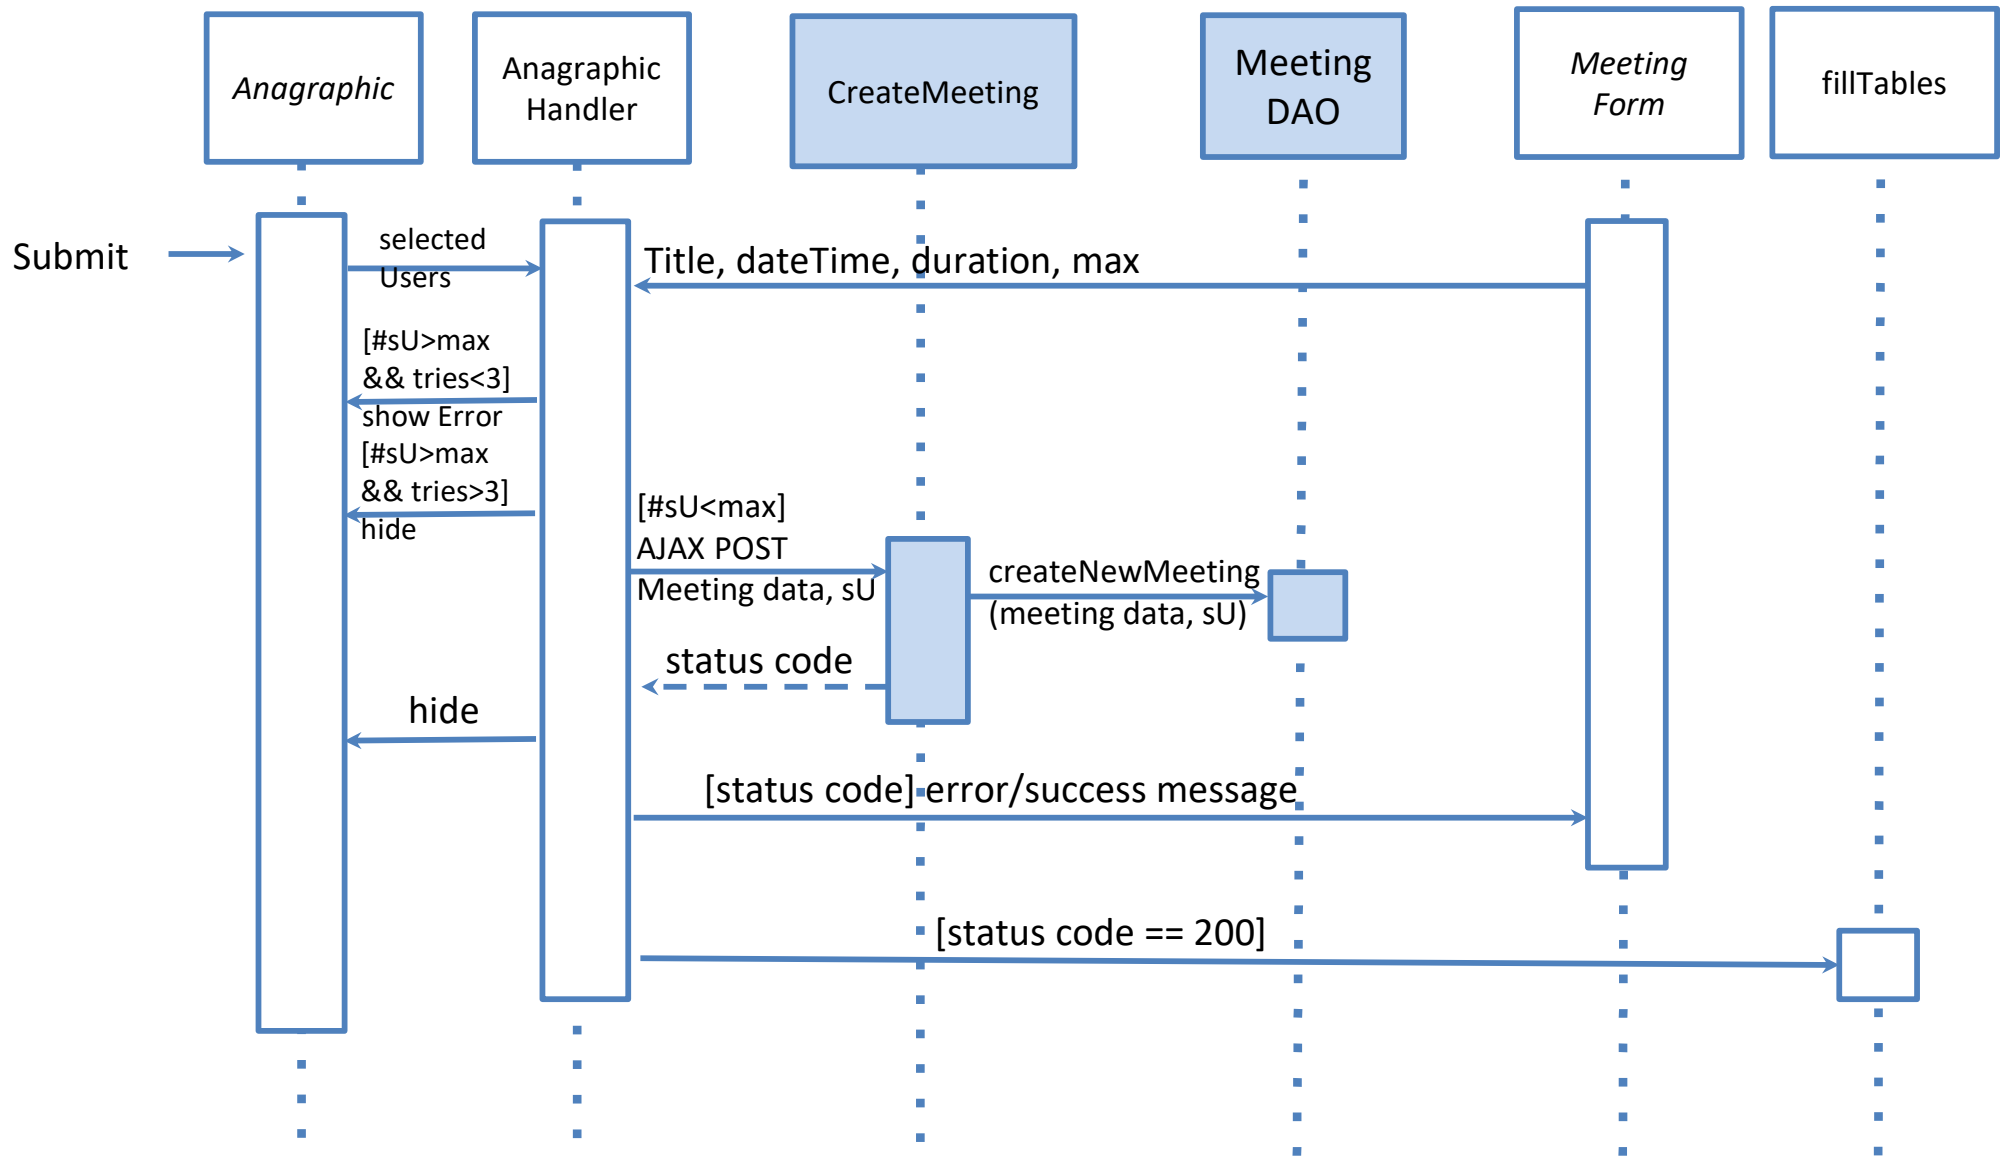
Anagraphic

Anagraphic Handler

CreateMeeting

Meeting DAO

Meeting Form

fillTables

Submit

selected Users

Title, dateTime, duration, max

[#sU>max && tries<3] show Error

[#sU>max && tries>3] hide

[#sU<max] AJAX POST Meeting data, sU

createNewMeeting (meeting data, sU)

status code

hide

[status code] error/success message

[status code == 200]